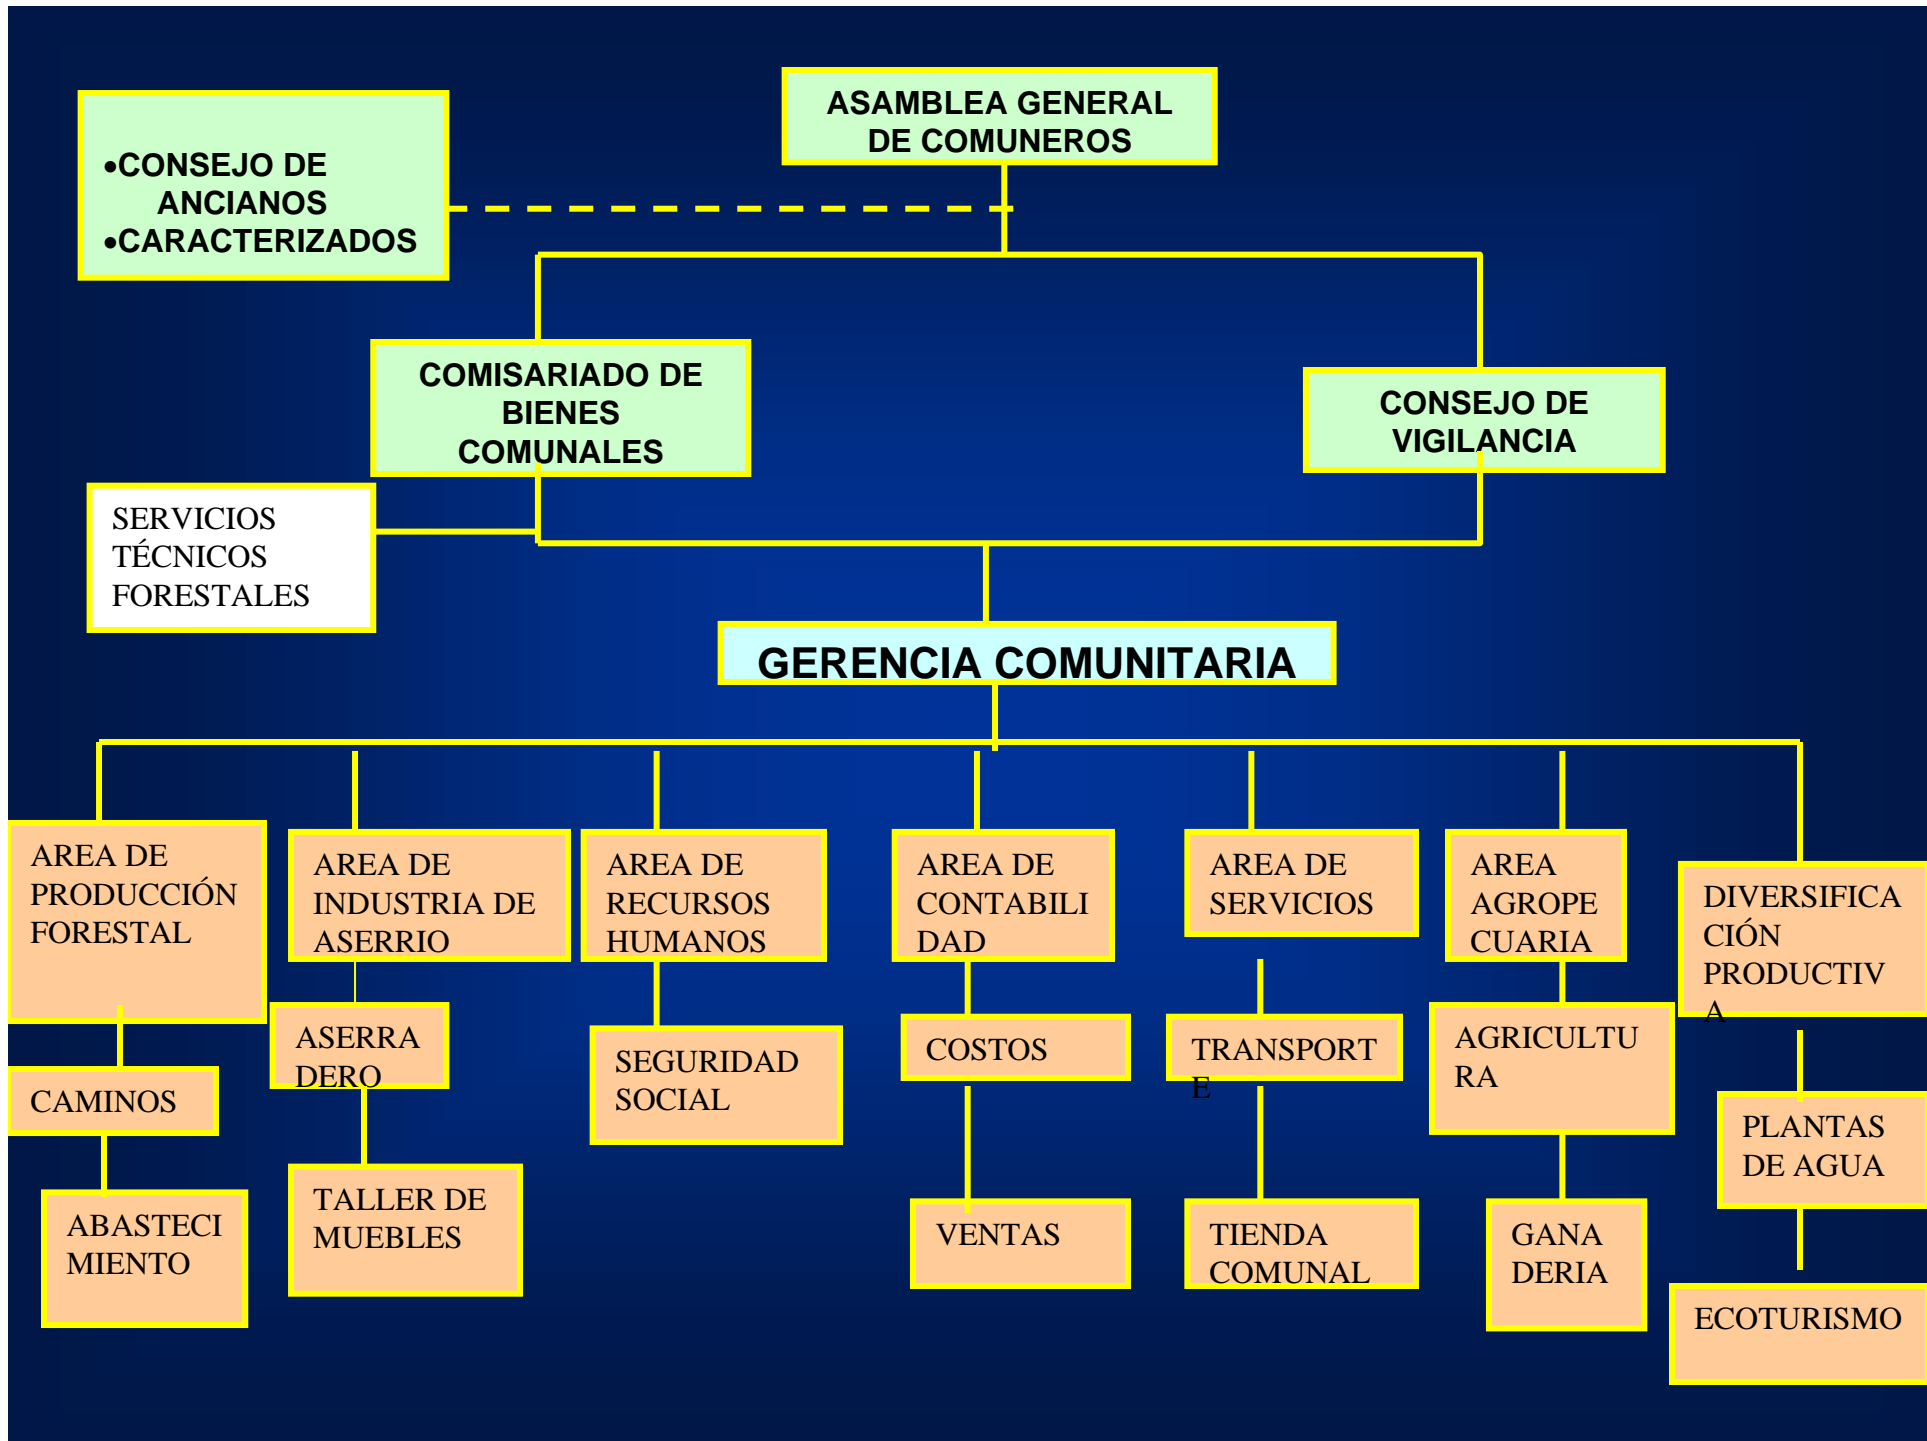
ASAMBLEA GENERAL DE COMUNEROS

•CONSEJO DE ANCIANOS
•CARACTERIZADOS

COMISARIADO DE BIENES COMUNALES

CONSEJO DE VIGILANCIA

SERVICIOS TÉCNICOS FORESTALES

GERENCIA COMUNITARIA

AREA DE PRODUCCIÓN FORESTAL

CAMINOS

ABASTECI MIENTO

AREA DE INDUSTRIA DE ASERRIO

ASERRA DERO

TALLER DE MUEBLES

AREA DE RECURSOS HUMANOS

SEGURIDAD SOCIAL

AREA DE CONTABILI DAD

COSTOS

VENTAS

AREA DE SERVICIOS

TRANSPORT E

TIENDA COMUNAL

AREA AGROPE CUARIA

AGRICULTU RA

GANA DERIA

DIVERSIFICA CIÓN PRODUCTIV A

PLANTAS DE AGUA

ECOTURISMO